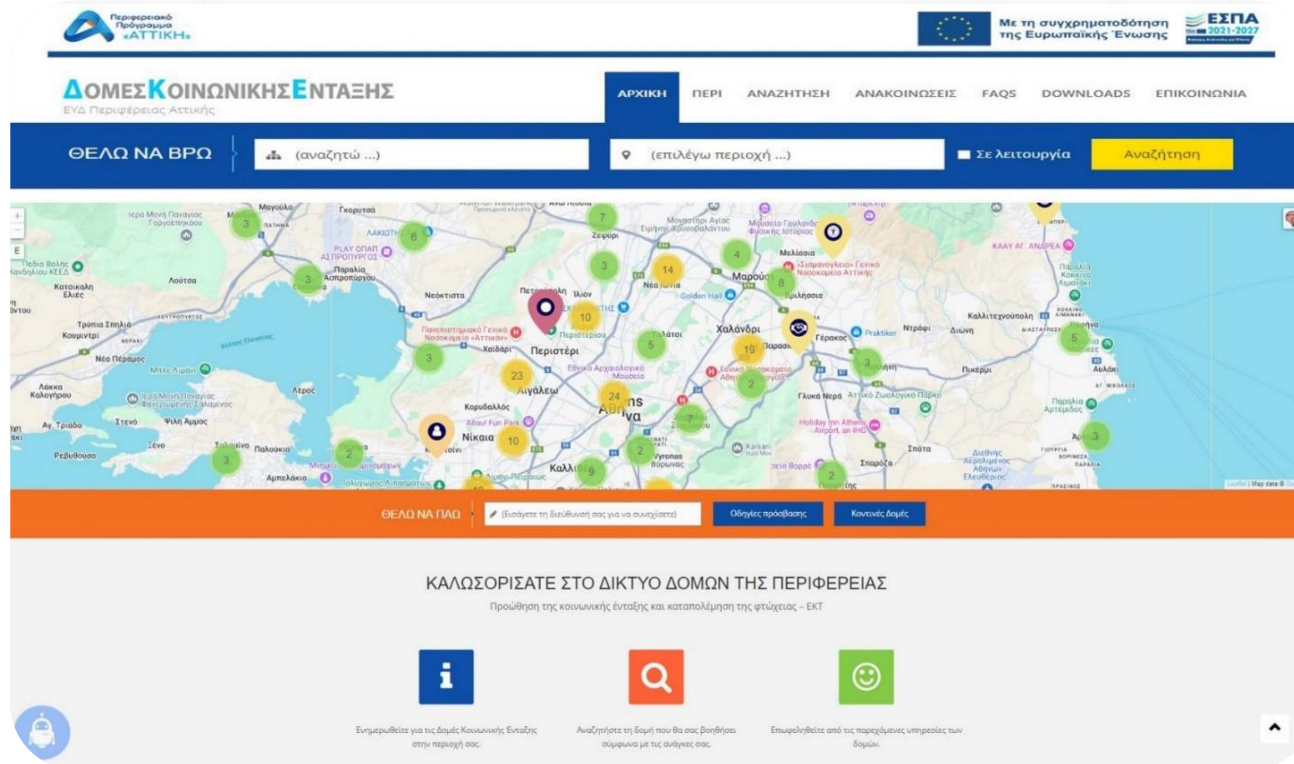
Περιφερειακό Πρόγραμμα «ΑΤΤΙΚΗ»

Με τη συγχρηματοδότηση της Ευρωπαϊκής Ένωσης

ΕΣΠΑ 2021-2027

ΔΟΜΕΣ ΚΟΙΝΩΝΙΚΗΣ ΕΝΤΑΞΗΣ
ΕΥΔ Περιφέρειας Αττικής

ΑΡΧΙΚΗ ΠΕΡΙ ΑΝΑΖΗΤΗΣΗ ΑΝΑΚΟΙΝΩΣΕΙΣ FAQS DOWNLOADS ΕΠΙΚΟΙΝΩΝΙΑ

ΘΕΛΩ ΝΑ ΒΡΩ (αναζητώ ...) (επιλέγω περιοχή ...) Σε λειτουργία Αναζήτηση

Περιστέρι Χαλάνδρι Μαρούσι Νίκαια Αιγάλεω Αθήνα Καλλιθέα Κορυδαλλός Χαϊδάρι Ίλιον Νέα Ιωνία Γέρακας Παλλήνη Γλυκά Νερά Σπάτα Παιανία Νέα Πέραμος Ελευσίνα Ασπρόπυργος Άνω Λιόσια Μελίσσια Κηφισιά

3 6 3 7 3 14 4 8 10 3 5 19 23 24 2 3 5 10 7 2 3 2 3 2 6

ΘΕΛΩ ΝΑ ΠΑΩ (Εισάγετε τη διεύθυνσή σας για να συνεχίσετε) Οδηγίες πρόσβασης Κοντινές Δομές

ΚΑΛΩΣΟΡΙΣΑΤΕ ΣΤΟ ΔΙΚΤΥΟ ΔΟΜΩΝ ΤΗΣ ΠΕΡΙΦΕΡΕΙΑΣ
Προώθηση της κοινωνικής ένταξης και καταπολέμηση της φτώχειας – ΕΚΤ

Ενημερωθείτε για τις Δομές Κοινωνικής Ένταξης στην περιοχή σας.

Αναζητήστε τη δομή που θα σας βοηθήσει σύμφωνα με τις ανάγκες σας.

Επωφεληθείτε από τις παρεχόμενες υπηρεσίες των δομών.